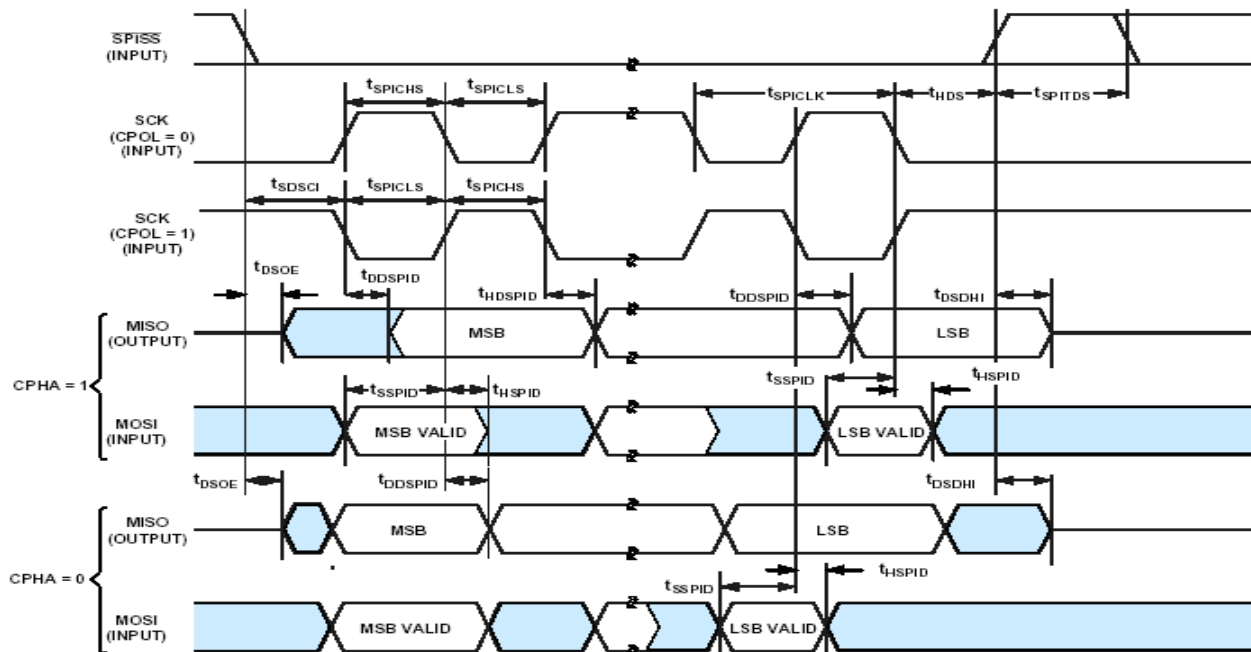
$\overline{SPISS}$ (INPUT)

$t_{SPICHS}$ $t_{SPICLS}$ $t_{SPICLK}$ $t_{HDS}$ $t_{SPITDS}$

SCK (CPOL = 0) (INPUT)

$t_{SDSCI}$ $t_{SPICLS}$ $t_{SPICHS}$

SCK (CPOL = 1) (INPUT)

$t_{DSOE}$ $t_{DDSPID}$ $t_{HDSPID}$ $t_{DDSPID}$ $t_{DSDHI}$

MISO (OUTPUT) MSB LSB

CPHA = 1

$t_{SSPID}$ $t_{HSPID}$ $t_{SSPID}$ $t_{HSPID}$

MOSI (INPUT) MSB VALID LSB VALID

$t_{DSOE}$ $t_{DDSPID}$ $t_{DSDHI}$

MISO (OUTPUT) MSB LSB

CPHA = 0

$t_{SSPID}$ $t_{HSPID}$

MOSI (INPUT) MSB VALID LSB VALID